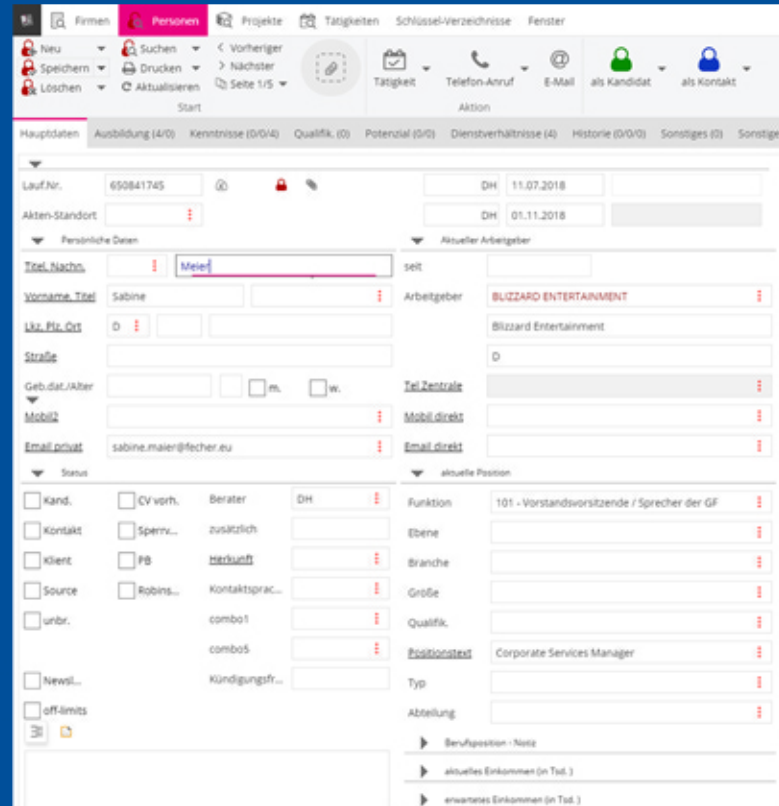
Firmen Personen Projekte Tätigkeiten Schlüssel-Verzeichnisse Fenster

Neu Suchen < Vorheriger
Speichern Drucken > Nächster
Löschen Aktualisieren Seite 1/5
Start

Tätigkeit Telefon-Anruf E-Mail als Kandidat als Kontakt
Aktion

Hauptdaten Ausbildung (4/0) Kenntnisse (0/0/4) Qualifik. (0) Potenzial (0/0) Dienstverhältnisse (4) Historie (0/0/0) Sonstiges (0) Sonstige

Lauf.Nr. 650841745
DH 11.07.2018
Akten-Standort
DH 01.11.2018

Persönliche Daten
Titel, Nachn. Meier
Vorname, Titel Sabine
Lkz, Plz, Ort D
Straße
Geb.dat./Alter m. w.
Mobil2
Email privat sabine.maier@fecher.eu

Aktueller Arbeitgeber
seit
Arbeitgeber BLIZZARD ENTERTAINMENT
Blizzard Entertainment
D
Tel Zentrale
Mobil direkt
Email direkt

Status
Kand. CV vorh. Berater DH
Kontakt Sperrv... zusätzlich
Klient PB Herkunft
Source Robins... Kontaktsprac...
unbr. combo1
combo5
Newsl... Kündigungsfr...
off-limits

aktuelle Position
Funktion 101 - Vorstandsvorsitzende / Sprecher der GF
Ebene
Branche
Große
Qualifik.
Positionstext Corporate Services Manager
Typ
Abteilung

Berufsposition - Notiz
aktuelles Einkommen (in Tsd.)
erwartetes Einkommen (in Tsd.)